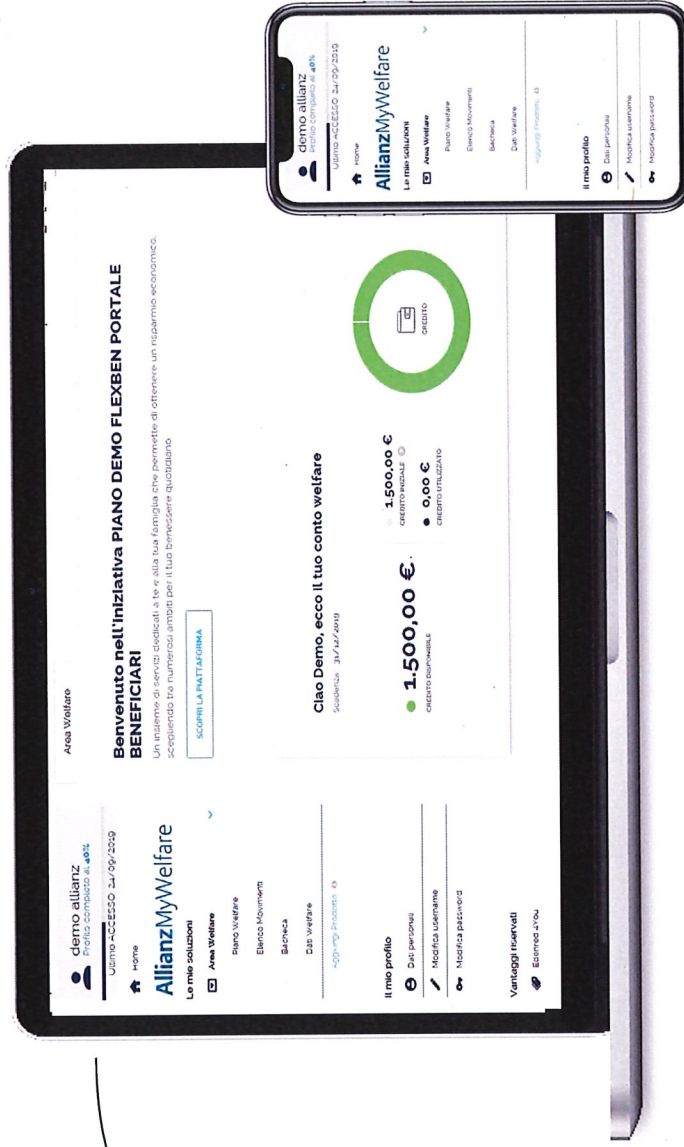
demo allianz
Profilo completo al 40%
Ultimo ACCESSO 24/09/2019
Home
AllianzMyWelfare
Le mie soluzioni
Area Welfare
Piano Welfare
Elenco Movimenti
Bacheca
Dati Welfare
Aggiungi Prodotto
Il mio profilo
Dati personali
Modifica username
Modifica password
Vantaggi riservati
Esclusivi 4You

Area Welfare

Benvenuto nell'iniziativa PIANO DEMO FLEXBEN PORTALE BENEFICIARI

Un insieme di servizi dedicati a te e alla tua famiglia che permette di ottenere un risparmio economico, scegliendo tra numerosi ambiti per il tuo benessere quotidiano.

SCOPRI LA PIATTAFORMA

Ciao Demo, ecco il tuo conto welfare
Scadenza 31/12/2019

1.500,00 €
CREDITO DISPONIBILE

1.500,00 €
CREDITO INIZIALE

0,00 €
CREDITO UTILIZZATO

CREDITO

demo allianz
Profilo completo al 40%
Ultimo ACCESSO 24/09/2019
Home
AllianzMyWelfare
Le mie soluzioni
Area Welfare
Piano Welfare
Elenco Movimenti
Bacheca
Dati Welfare
Aggiungi Prodotto
Il mio profilo
Dati personali
Modifica username
Modifica password